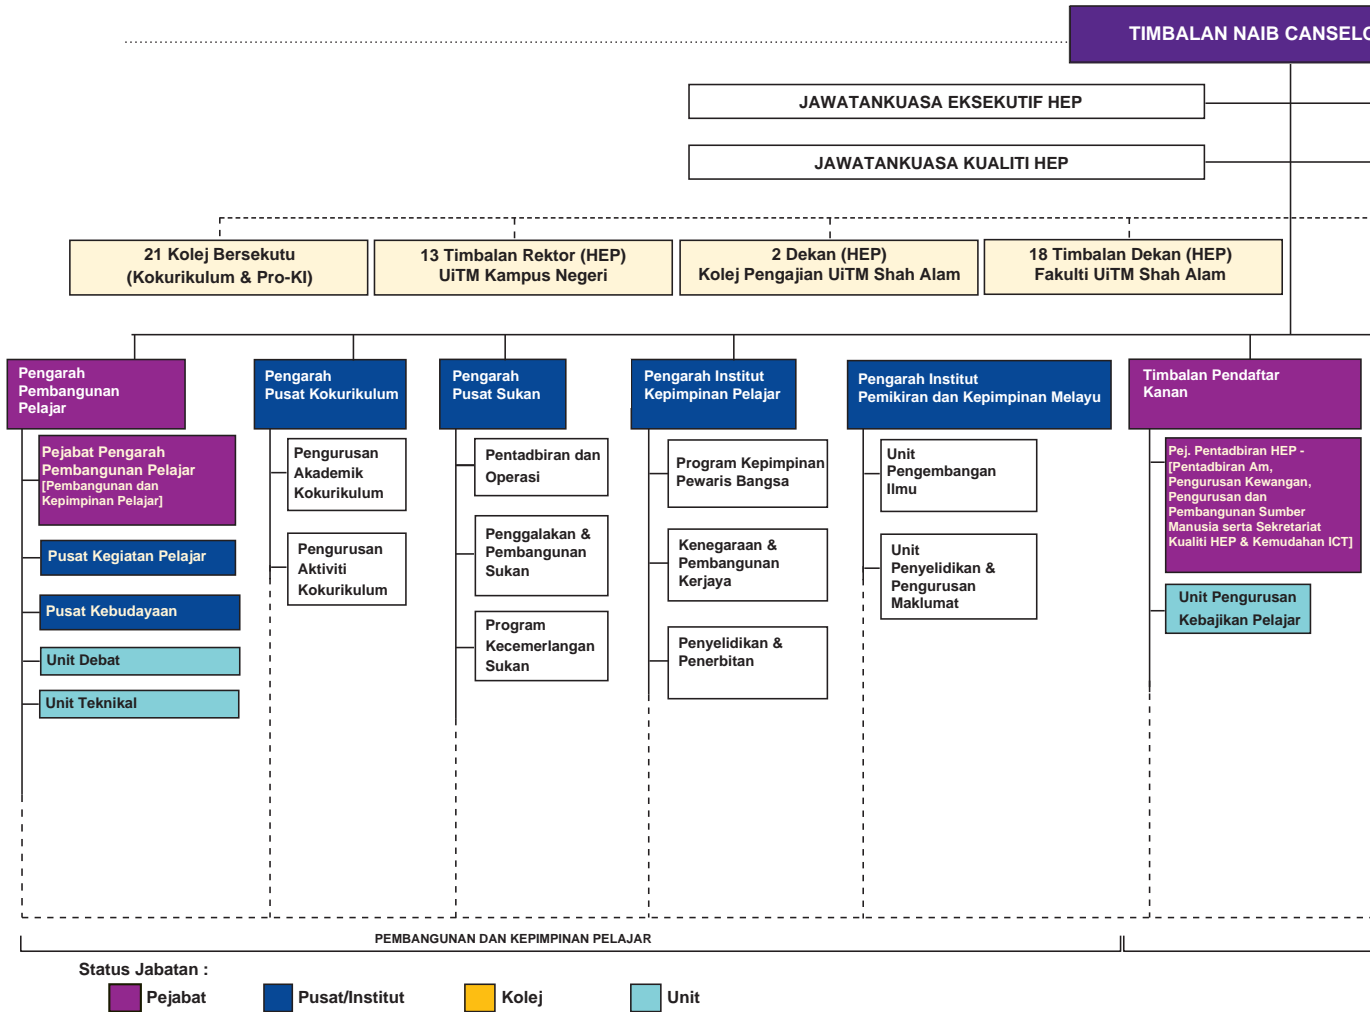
TIMBALAN NAIB CANSELO

JAWATANKUASA EKSEKUTIF HEP

JAWATANKUASA KUALITI HEP

21 Kolej Bersekutu (Kokurikulum & Pro-KI)

13 Timbalan Rektor (HEP) UiTM Kampus Negeri

2 Dekan (HEP) Kolej Pengajian UiTM Shah Alam

18 Timbalan Dekan (HEP) Fakulti UiTM Shah Alam

Pengarah Pembangunan Pelajar

Pejabat Pengarah Pembangunan Pelajar [Pembangunan dan Kepimpinan Pelajar]

Pusat Kegiatan Pelajar

Pusat Kebudayaan

Unit Debat

Unit Teknikal

Pengarah Pusat Kokurikulum

Pengurusan Akademik Kokurikulum

Pengurusan Aktiviti Kokurikulum

Pengarah Pusat Sukan

Pentadbiran dan Operasi

Penggalakan & Pembangunan Sukan

Program Kecemerlangan Sukan

Pengarah Institut Kepimpinan Pelajar

Program Kepimpinan Pewaris Bangsa

Kenegaraan & Pembangunan Kerjaya

Penyelidikan & Penerbitan

Pengarah Institut Pemikiran dan Kepimpinan Melayu

Unit Pengembangan Ilmu

Unit Penyelidikan & Pengurusan Maklumat

Timbalan Pendaftar Kanan

Pej. Pentadbiran HEP - [Pentadbiran Am, Pengurusan Kewangan, Pengurusan dan Pembangunan Sumber Manusia serta Sekretariat Kualiti HEP & Kemudahan ICT]

Unit Pengurusan Kebajikan Pelajar

PEMBANGUNAN DAN KEPIMPINAN PELAJAR

Status Jabatan :

Pejabat

Pusat/Institut

Kolej

Unit